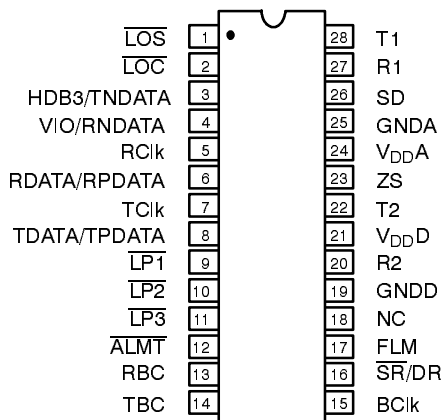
$\overline{LOS}$ 1
$\overline{LOC}$ 2
HDB3/TNDATA 3
VIO/RNDATA 4
RClk 5
RDATA/RPDATA 6
TClk 7
TDATA/TPDATA 8
$\overline{LP1}$ 9
$\overline{LP2}$ 10
$\overline{LP3}$ 11
$\overline{ALMT}$ 12
RBC 13
TBC 14

28 T1
27 R1
26 SD
25 GNDA
24 $V_{DD}A$
23 ZS
22 T2
21 $V_{DD}D$
20 R2
19 GNDD
18 NC
17 FLM
16 $\overline{SR}$/DR
15 BClk